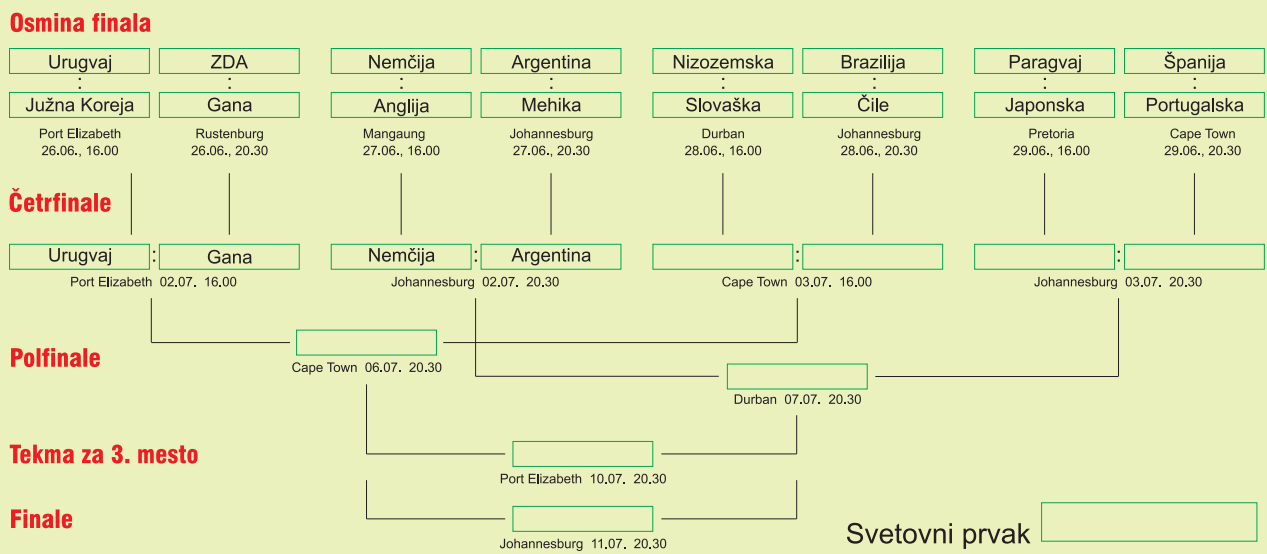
Osmina finala

Urugvaj : Južna Koreja
Port Elizabeth
26.06., 16.00

ZDA : Gana
Rustenburg
26.06., 20.30

Nemčija : Anglija
Mangaung
27.06., 16.00

Argentina : Mehika
Johannesburg
27.06., 20.30

Nizozemska : Slovaška
Durban
28.06., 16.00

Brazilija : Čile
Johannesburg
28.06., 20.30

Paragvaj : Japonska
Pretoria
29.06., 16.00

Španija : Portugalska
Cape Town
29.06., 20.30

Četrfinale

Urugvaj : Gana
Port Elizabeth 02.07. 16.00

Nemčija : Argentina
Johannesburg 02.07. 20.30

:
Cape Town 03.07. 16.00

:
Johannesburg 03.07. 20.30

Polfinale

Cape Town 06.07. 20.30

Durban 07.07. 20.30

Tekma za 3. mesto

Port Elizabeth 10.07. 20.30

Finale

Johannesburg 11.07. 20.30

Svetovni prvak